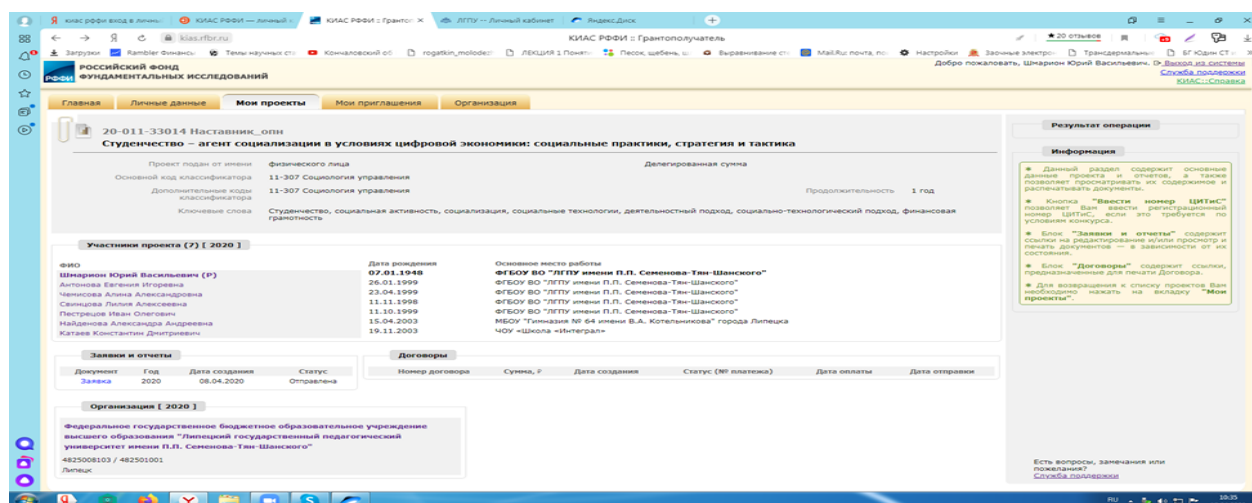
киас рффи вход в личны | КИАС РФФИ — Личный | КИАС РФФИ :: Грантоп | ЛГПУ — Личный кабинет | Яндекс.Диск

kias.rfbr.ru | КИАС РФФИ :: Грантополучатель | 20 отзывов

Загрузки | Rambler Финансы | Темы научных ст | Кончаловский об | rogatkin_molodez | ЛЕКЦИЯ 1 Поняти | Песок, щебень, щ | Выравнивание ст | Mail.Ru: почта, по | Настройки | Заочные электро | Трансдермальны | БГ Юдин СТ

РОССИЙСКИЙ ФОНД ФУНДАМЕНТАЛЬНЫХ ИССЛЕДОВАНИЙ

Добро пожаловать, Шнарион Юрий Васильевич. Выход из системы
Служба поддержки
КИАС::Справка

Главная | Личные данные | Мои проекты | Мои приглашения | Организация

20-011-33014 Наставник_опн
Студенчество – агент социализации в условиях цифровой экономики: социальные практики, стратегия и тактика

Проект подан от имени: физического лица
Делегированная сумма
Основной код классификатора: 11-307 Социология управления
Дополнительные коды классификатора: 11-307 Социология управления
Продолжительность: 1 год
Ключевые слова: Студенчество, социальная активность, социализация, социальные технологии, деятельностный подход, социально-технологический подход, финансовая грамотность

Участники проекта (7) [ 2020 ]

| ФИО | Дата рождения | Основное место работы |
|---|---|---|
| Шнарион Юрий Васильевич (Р) | 07.01.1948 | ФГБОУ ВО "ЛГПУ имени П.П. Семенова-Тян-Шанского" |
| Антонова Евгения Игоревна | 26.01.1999 | ФГБОУ ВО "ЛГПУ имени П.П. Семенова-Тян-Шанского" |
| Чемисова Алина Александровна | 23.04.1999 | ФГБОУ ВО "ЛГПУ имени П.П. Семенова-Тян-Шанского" |
| Сеинцова Лилия Алексеевна | 11.11.1998 | ФГБОУ ВО "ЛГПУ имени П.П. Семенова-Тян-Шанского" |
| Пестрецов Иван Олегович | 11.10.1999 | ФГБОУ ВО "ЛГПУ имени П.П. Семенова-Тян-Шанского" |
| Найденова Александра Андреевна | 15.04.2003 | МБОУ "Гимназия № 64 имени В.А. Котельникова" города Липецка |
| Катаев Константин Дмитриевич | 19.11.2003 | ЧОУ «Школа «Интеграл» |

Заявки и отчеты

| Документ | Год | Дата создания | Статус |
|---|---|---|---|
| Заявка | 2020 | 08.04.2020 | Отправлена |

Договоры

| Номер договора | Сумма, ₽ | Дата создания | Статус (№ платежа) | Дата оплаты | Дата отправки |
|---|---|---|---|---|---|

Организация [ 2020 ]
Федеральное государственное бюджетное образовательное учреждение высшего образования "Липецкий государственный педагогический университет имени П.П. Семенова-Тян-Шанского"
4825008103 / 482501001
Липецк

Результат операции

Информация
Данный раздел содержит основные данные проекта и отчетов, а также позволяет просматривать их содержимое и распечатывать документы.
Кнопка "Ввести номер ЦИТиС" позволяет Вам ввести регистрационный номер ЦИТиС, если это требуется по условиям конкурса.
Блок "Заявки и отчеты" содержит ссылки на редактирование и/или просмотр и печать документов — в зависимости от их состояния.
Блок "Договоры" содержит ссылки, предназначенные для печати Договора.
Для возвращения к списку проектов Вам необходимо нажать на вкладку "Мои проекты".

Есть вопросы, замечания или пожелания?
Служба поддержки

RU 10:35